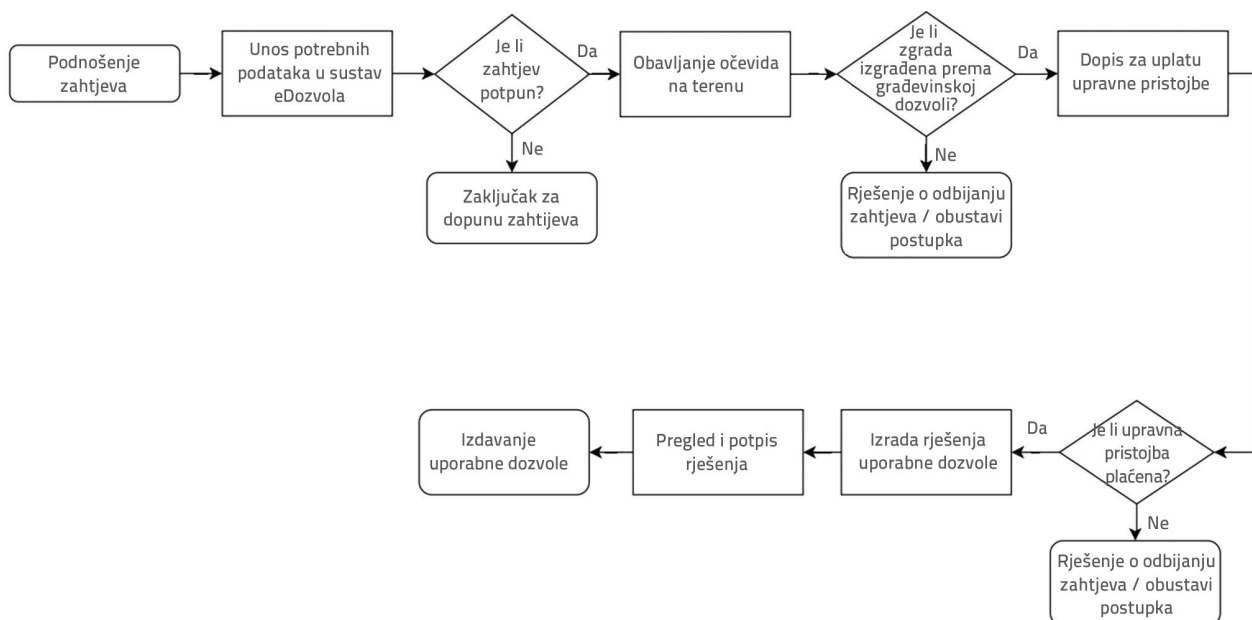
Podnošenje zahtjeva

Unos potrebnih podataka u sustav eDozvola

Je li zahtjev potpun?

Da

Ne

Zaključak za dopunu zahtijeva

Obavljanje očevida na terenu

Je li zgrada izgrađena prema građevinskoj dozvoli?

Da

Ne

Rješenje o odbijanju zahtjeva / obustavi postupka

Dopis za uplatu upravne pristojbe

Je li upravna pristojba plaćena?

Da

Ne

Rješenje o odbijanju zahtjeva / obustavi postupka

Izrada rješenja uporabne dozvole

Pregled i potpis rješenja

Izdavanje uporabne dozvole